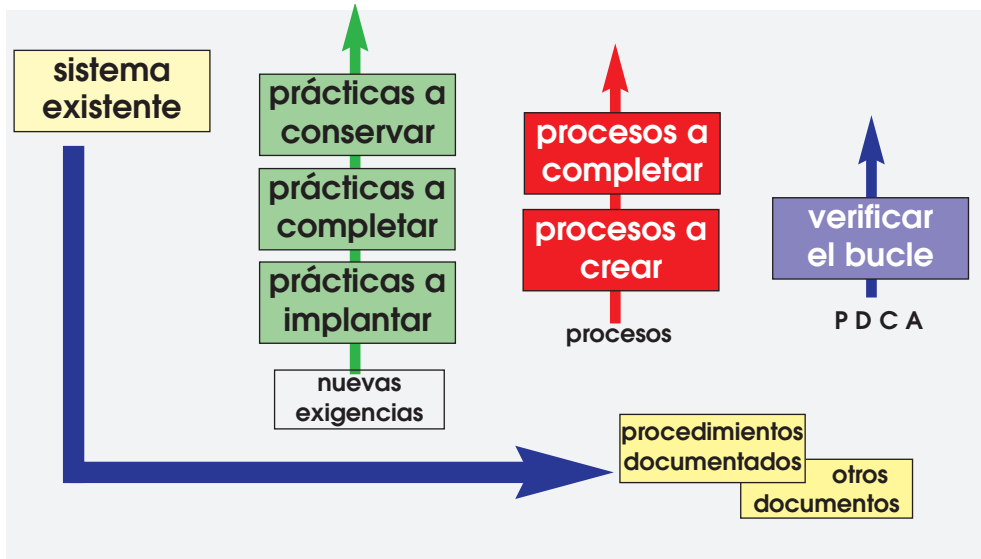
sistema existente

prácticas a conservar

prácticas a completar

prácticas a implantar

nuevas exigencias

procesos a completar

procesos a crear

procesos

verificar el bucle

P D C A

procedimientos documentados

otros documentos